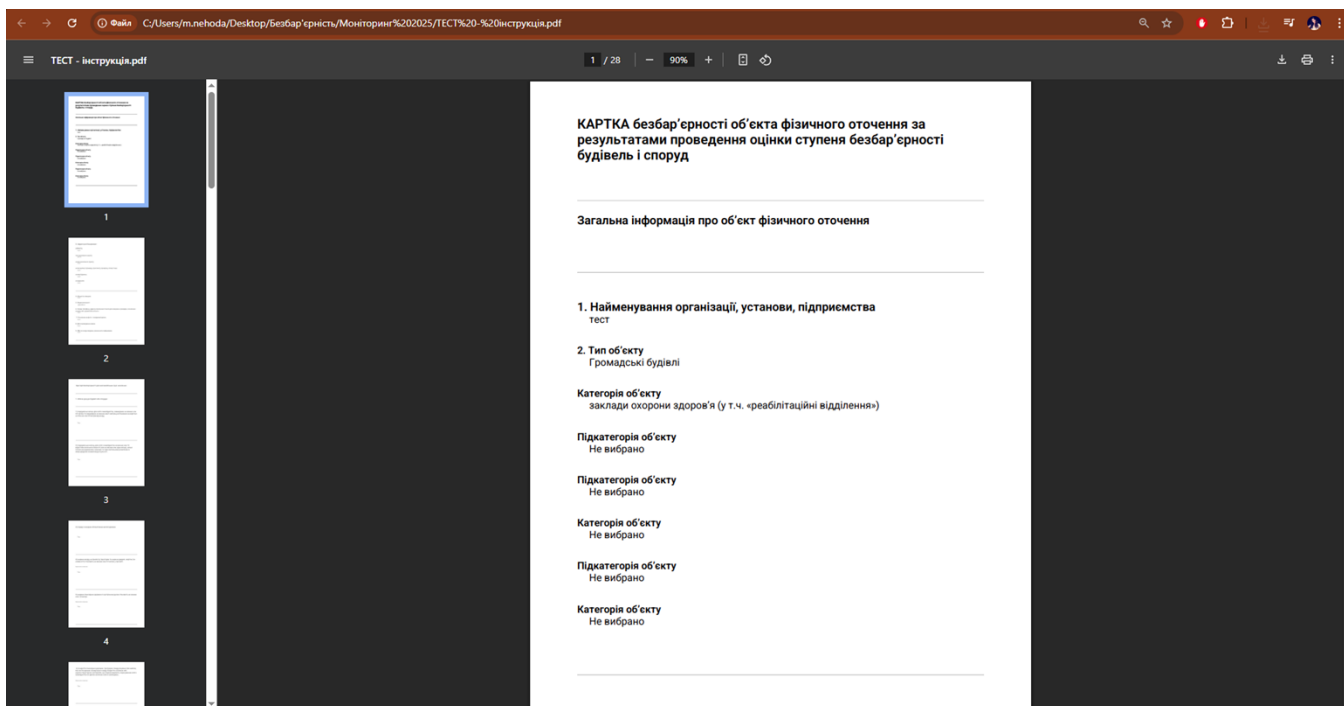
Файл C:/Users/m.nehoda/Desktop/Безбар'єрність/Моніторинг%202025/ТЕСТ%20-%20інструкція.pdf

ТЕСТ - інструкція.pdf

1 / 28 | − 90% +

1

2

3

4

КАРТКА безбар’єрності об’єкта фізичного оточення за результатами проведення оцінки ступеня безбар’єрності будівель і споруд

Загальна інформація про об’єкт фізичного оточення

1. Найменування організації, установи, підприємства
тест

2. Тип об’єкту
Громадські будівлі

Категорія об’єкту
заклади охорони здоров’я (у т.ч. «реабілітаційні відділення»)

Підкатегорія об’єкту
Не вибрано

Підкатегорія об’єкту
Не вибрано

Категорія об’єкту
Не вибрано

Підкатегорія об’єкту
Не вибрано

Категорія об’єкту
Не вибрано